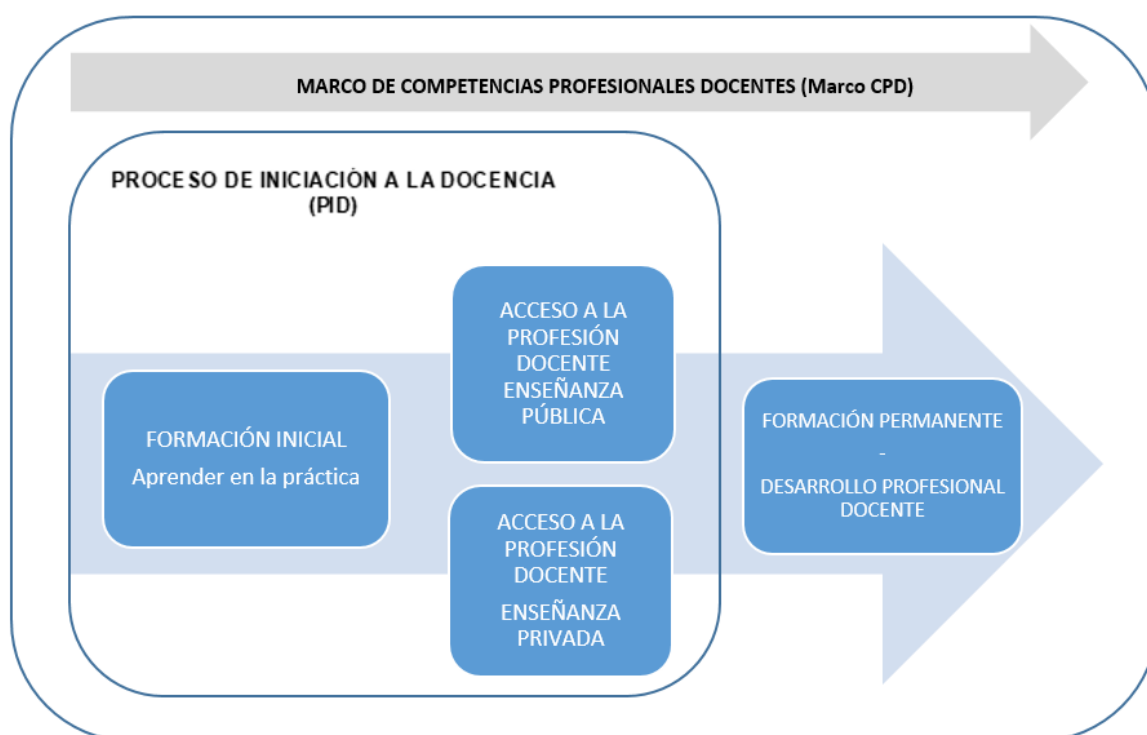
MARCO DE COMPETENCIAS PROFESIONALES DOCENTES (Marco CPD)

PROCE SO DE INICIACIÓN A LA DOCENCIA (PID)

ACCESO A LA PROFESIÓN DOCENTE ENSEÑANZA PÚBLICA

FORMACIÓN INICIAL
Aprender en la práctica

ACCESO A LA PROFESIÓN DOCENTE
ENSEÑANZA PRIVADA

FORMACIÓN PERMANENTE
-
DESARROLLO PROFESIONAL DOCENTE